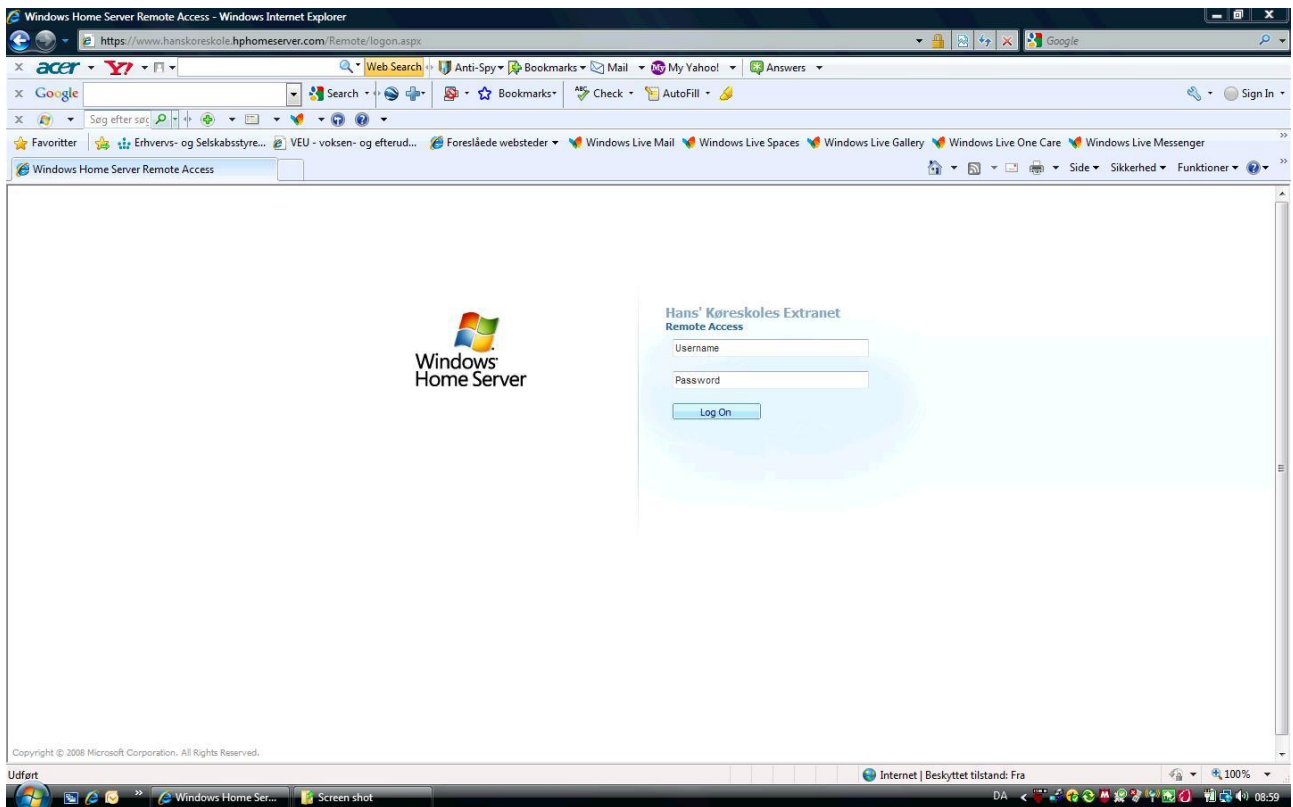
Windows Home Server Remote Access - Windows Internet Explorer

https://www.hanskoreskole.hphomeserver.com/Remote/logon.aspx

Google

acer Web Search Anti-Spy Bookmarks Mail My Yahoo! Answers

Google Search Bookmarks Check AutoFill Sign In

Søg efter søg

Favoritter Erhvervs- og Selskabsstyre... VEU - voksen- og efterud... Foreslåede websteder Windows Live Mail Windows Live Spaces Windows Live Gallery Windows Live One Care Windows Live Messenger

Windows Home Server Remote Access

Side Sikkerhed Funktioner

Windows Home Server

Hans' Køreskoles Extranet
Remote Access

Username

Password

Log On

Copyright © 2008 Microsoft Corporation. All Rights Reserved.

Udført

Internet | Beskyttet tilstand: Fra

100%

Windows Home Ser...

Screen shot

DA

08:59